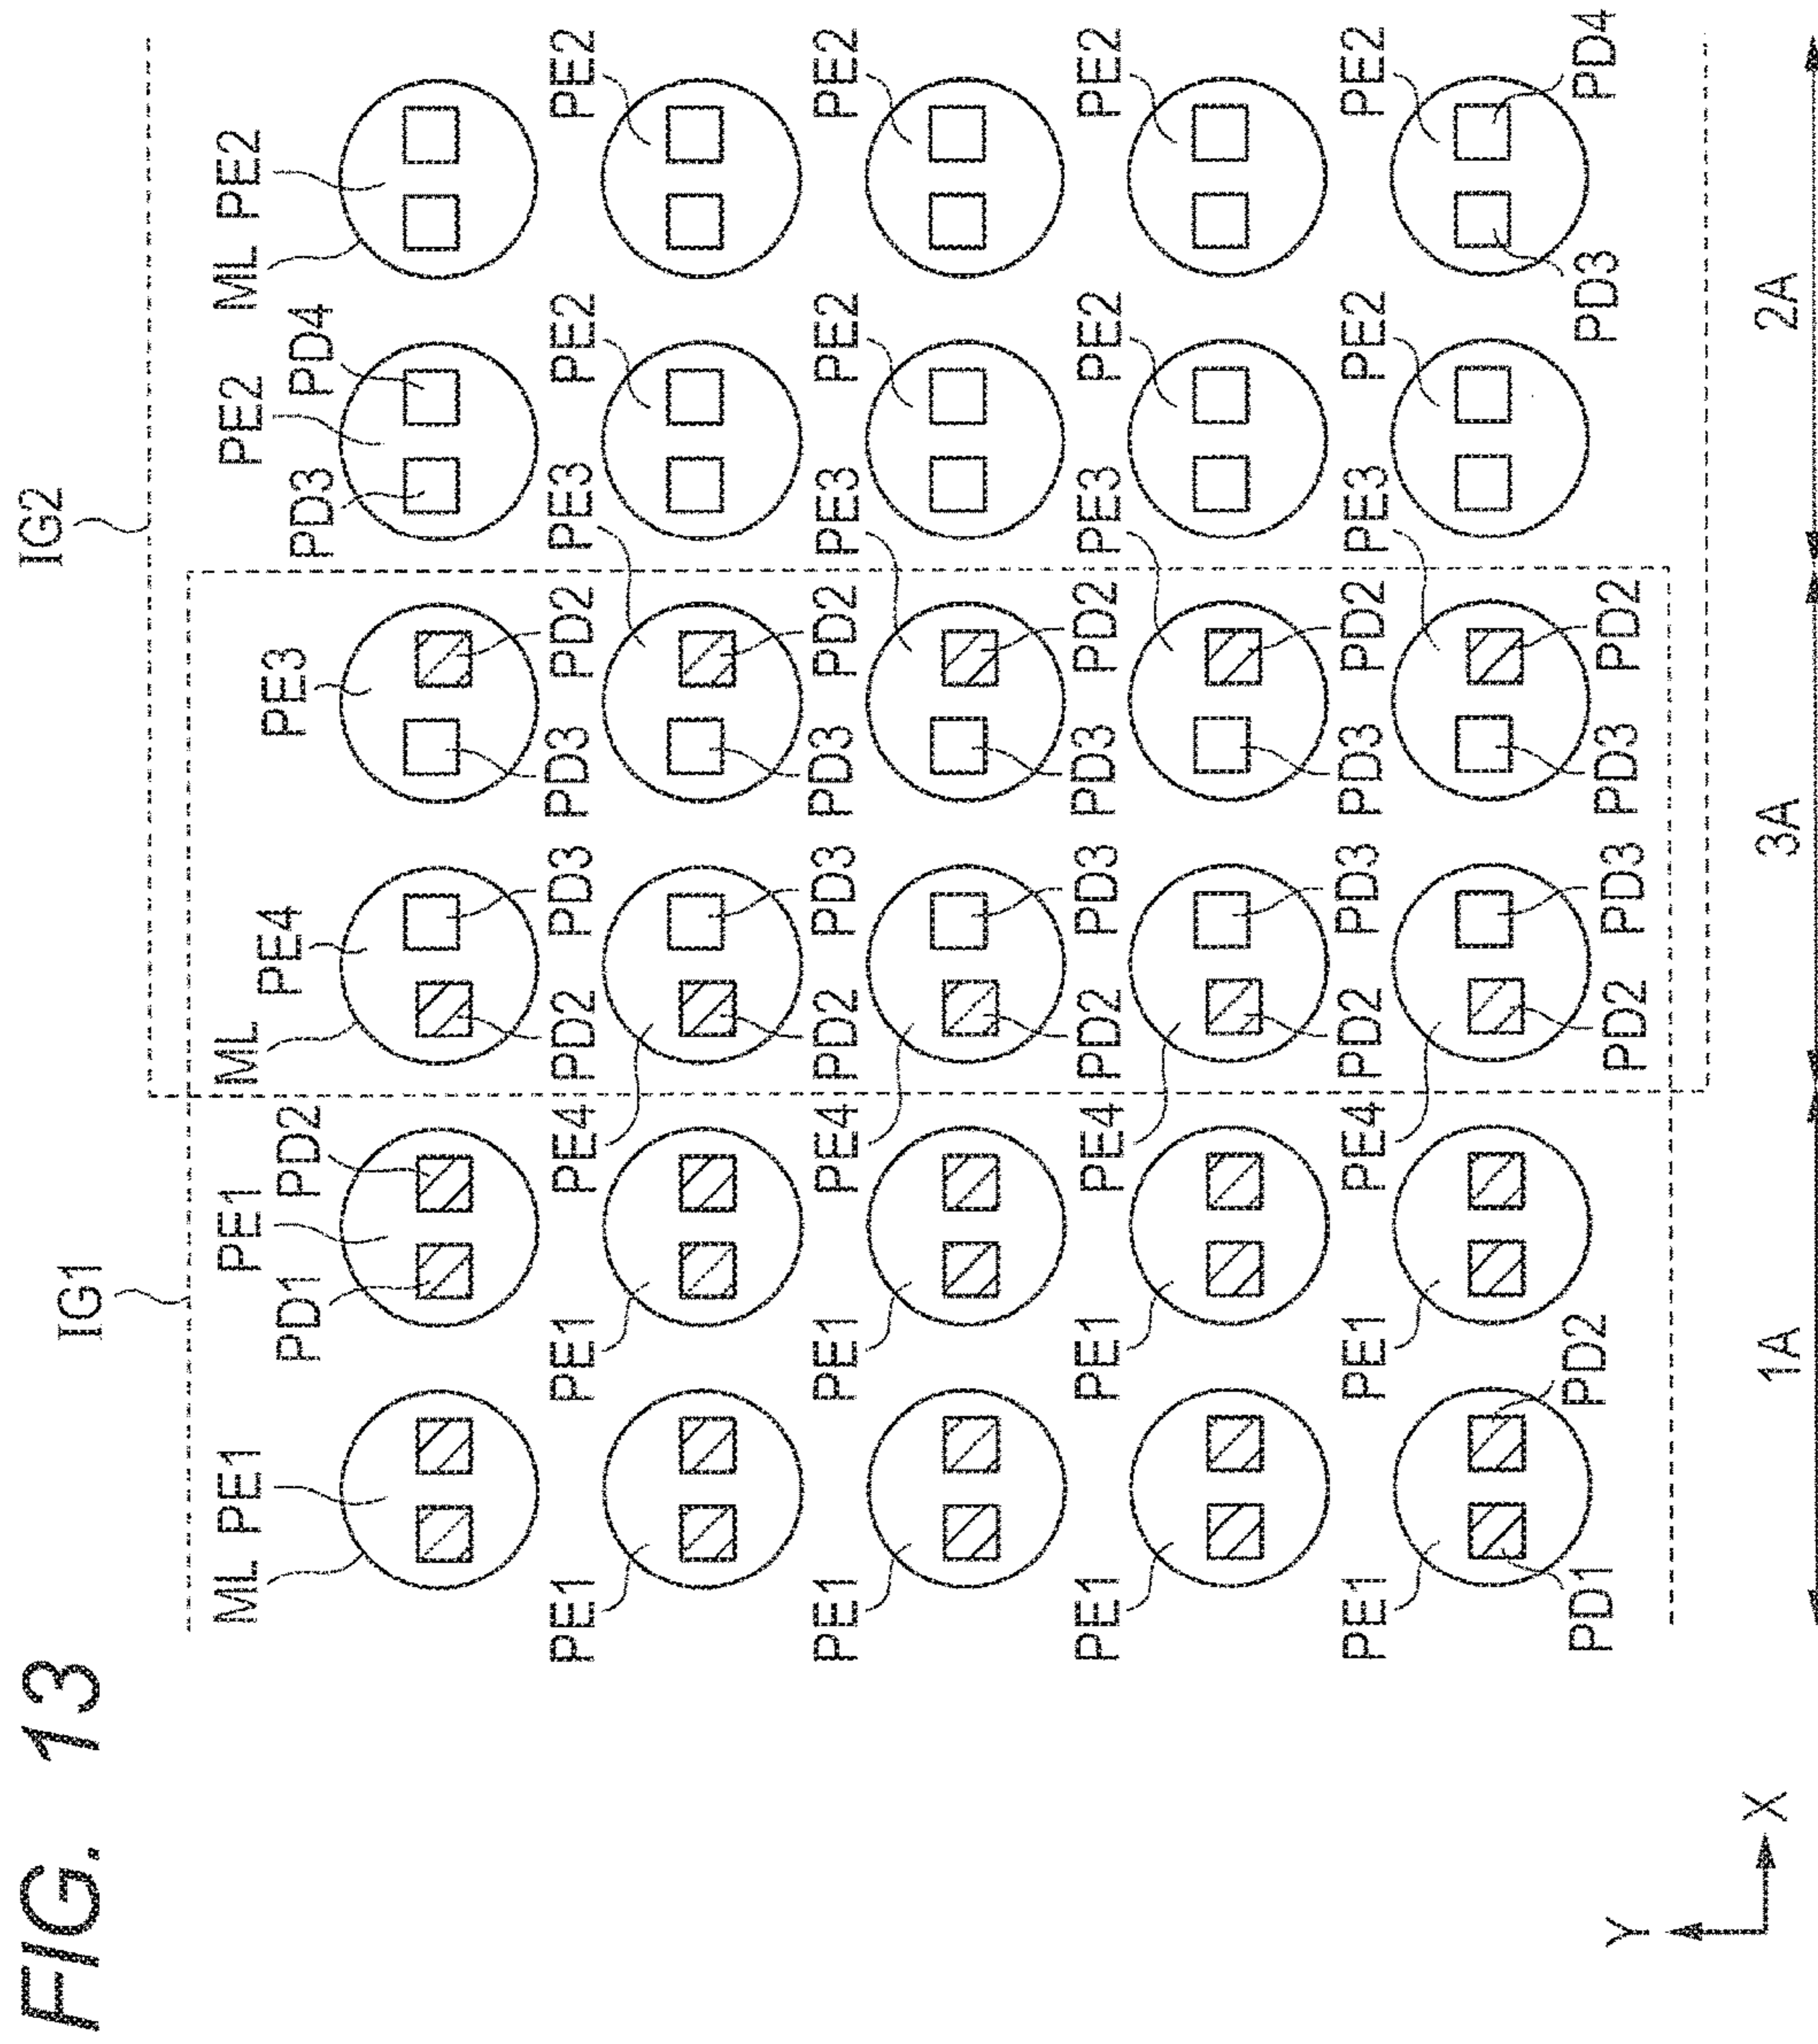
FIG. 13

IG1

IG2

ML PE1

PD1 PE1 PD2

ML PE4

PE3

PD3 PE2 PD4

ML PE2

PE1 PE1 PE4 PD2 PD3 PD3 PD2 PE3 PE2 PE2

PD2 PD3 PD3 PD2

PE1 PE1 PE4 PD2 PD3 PD3 PD2 PE3 PE2 PE2

PD2 PD3 PD3 PD2

PE1 PE1 PE4 PD2 PD3 PD3 PD2 PE3 PE2 PE2

PD2 PD3 PD3 PD2

PE1 PE1 PE4 PD2 PD3 PD3 PD2 PE3 PE2 PE2

PD1 PD2 PD2 PD3 PD3 PD2 PD3 PD4

1A

3A

2A

Y

X